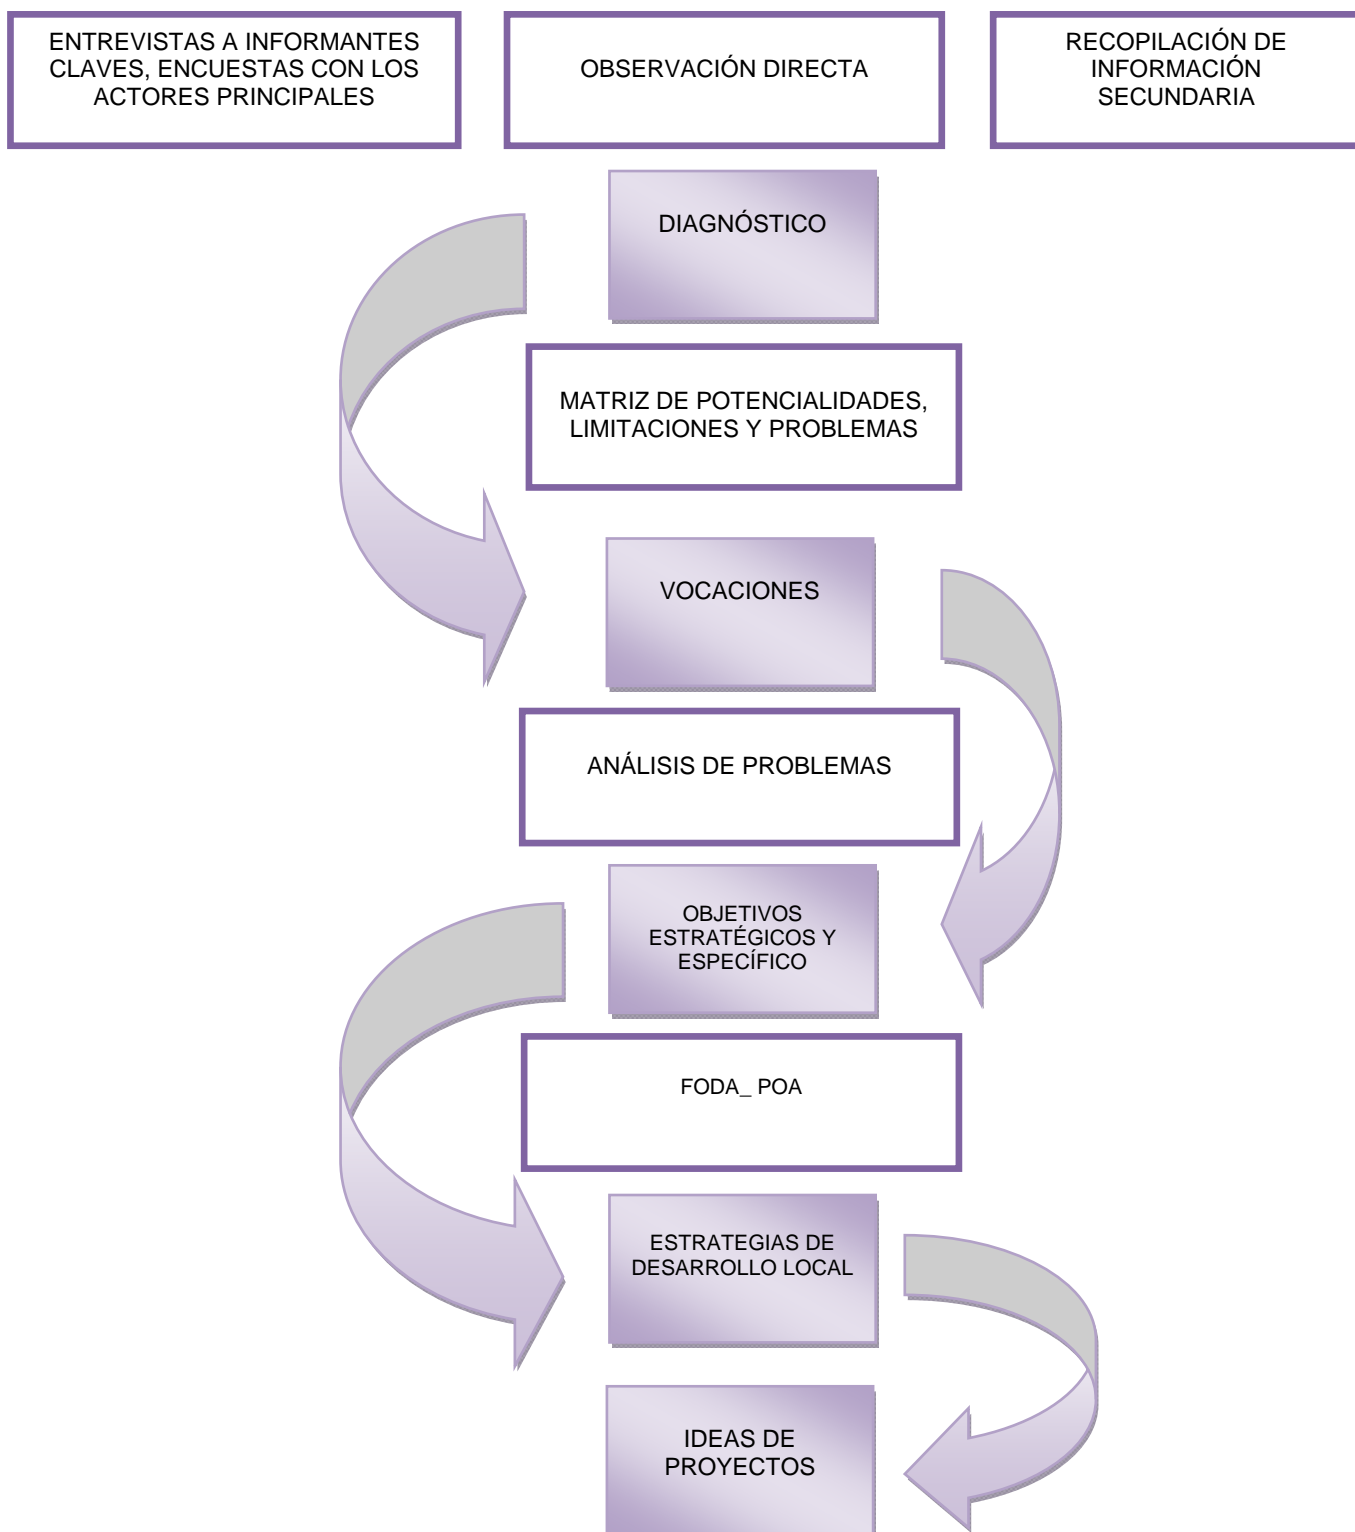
ENTREVISTAS A INFORMANTES CLAVES, ENCUESTAS CON LOS ACTORES PRINCIPALES

OBSERVACIÓN DIRECTA

RECOPILACIÓN DE INFORMACIÓN SECUNDARIA

DIAGNÓSTICO

MATRIZ DE POTENCIALIDADES, LIMITACIONES Y PROBLEMAS

VOCACIONES

ANÁLISIS DE PROBLEMAS

OBJETIVOS ESTRATÉGICOS Y ESPECÍFICO

FODA_ POA

ESTRATEGIAS DE DESARROLLO LOCAL

IDEAS DE PROYECTOS